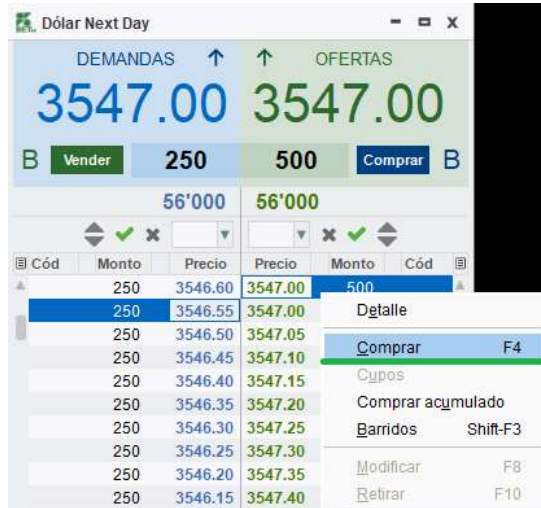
Dólar Next Day

DEMANDAS ↑
3547.00
B Vender 250

↑ OFERTAS
3547.00
500 Comprar B

56'000 56'000

| Cód | Monto | Precio | Precio | Monto | Cód |
|---|---|---|---|---|---|
| | 250 | 3546.60 | 3547.00 | 500 | |
| | 250 | 3546.55 | 3547.00 | | |
| | 250 | 3546.50 | 3547.05 | | |
| | 250 | 3546.45 | 3547.10 | | |
| | 250 | 3546.40 | 3547.15 | | |
| | 250 | 3546.35 | 3547.20 | | |
| | 250 | 3546.30 | 3547.25 | | |
| | 250 | 3546.25 | 3547.30 | | |
| | 250 | 3546.20 | 3547.35 | | |
| | 250 | 3546.15 | 3547.40 | | |

Detalle
Comprar F4
Cupos
Comprar acumulado
Barridos Shift-F3
Modificar F8
Retirar F10